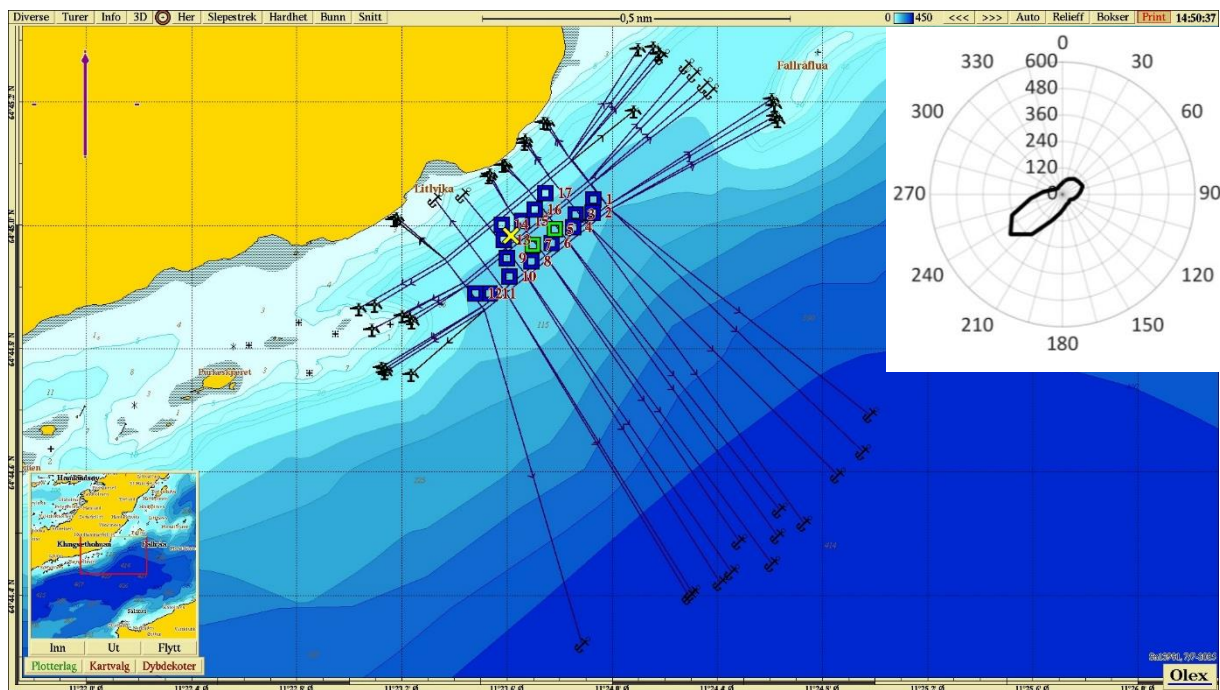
Diverse Turer Info 3D Her Slepestrek Hardhet Bunn Snitt

0,5 nm

0 450 <<< >>> Auto Relieff Bokser Print 14:50:37

Fallråflua

Litlvika

Purkeskjæret

17
16
15
14
13
1
2
3
4
5
6
7
8
9
10
11
12

0
330
30
300
60
270
90
240
120
210
150
180
600
480
360
240
120
0

Inn Ut Flytt
Plotterlag Kartvalg Dybdekoter

Olex